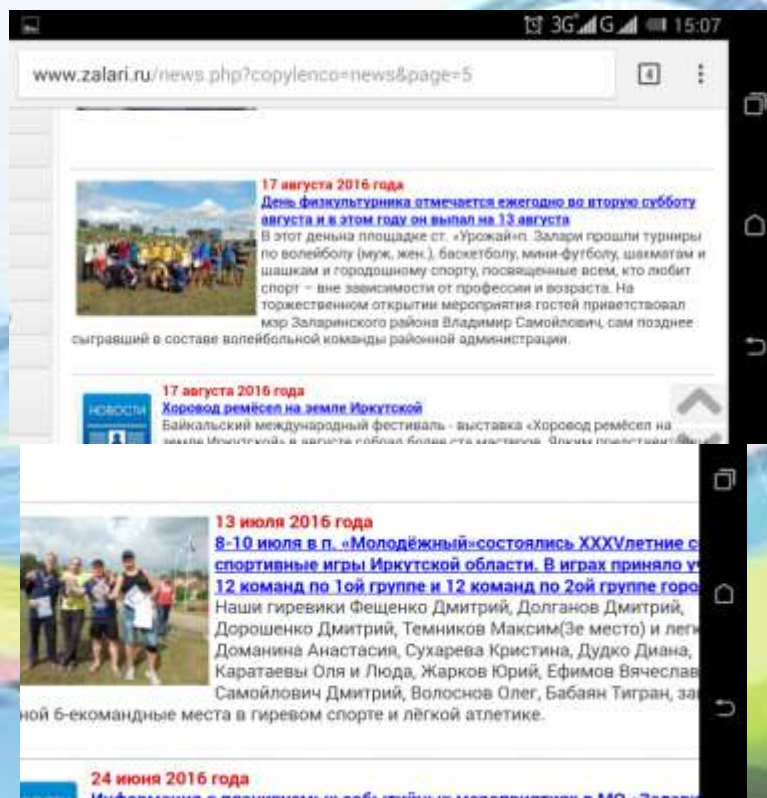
3G G 15:07

www.zalari.ru/news.php?copylenco=news&page=5

4

17 августа 2016 года
День физкультурника отмечается ежегодно во вторую субботу августа и в этом году он выпал на 13 августа
В этот деньна площадке ст. «Урожай»п. Залари прошли турниры по волейболу (муж, жен.), баскетболу, мини-футболу, шахматам и шашкам и городошному спорту, посвященные всем, кто любит спорт – вне зависимости от профессии и возраста. На торжественном открытии мероприятия гостей приветствовал мэр Заларинского района Владимир Самойлович, сам позднее сыгравший в составе волейбольной команды районной администрации.

НОВОСТИ
17 августа 2016 года
Хоровод ремёсел на земле Иркутской
Байкальский международный фестиваль - выставка «Хоровод ремёсел на земле Иркутской» в августе собрал более ста мастеров. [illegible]

13 июля 2016 года
8-10 июля в п. «Молодёжный»состоялись XXXVлетние с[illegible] спортивные игры Иркутской области. В играх приняло у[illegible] 12 команд по 1ой группе и 12 команд по 2ой группе горо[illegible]
Наши гиревики Фещенко Дмитрий, Долганов Дмитрий, Дорошенко Дмитрий, Темников Максим(3е место) и легк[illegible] Доманина Анастасия, Сухарева Кристина, Дудко Диана, Каратаевы Оля и Люда, Жарков Юрий, Ефимов Вячеслав Самойлович Дмитрий, Волоснов Олег, Бабаян Тигран, за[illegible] ной 6-екомандные места в гиревом спорте и лёгкой атлетике.

24 июня 2016 года
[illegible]